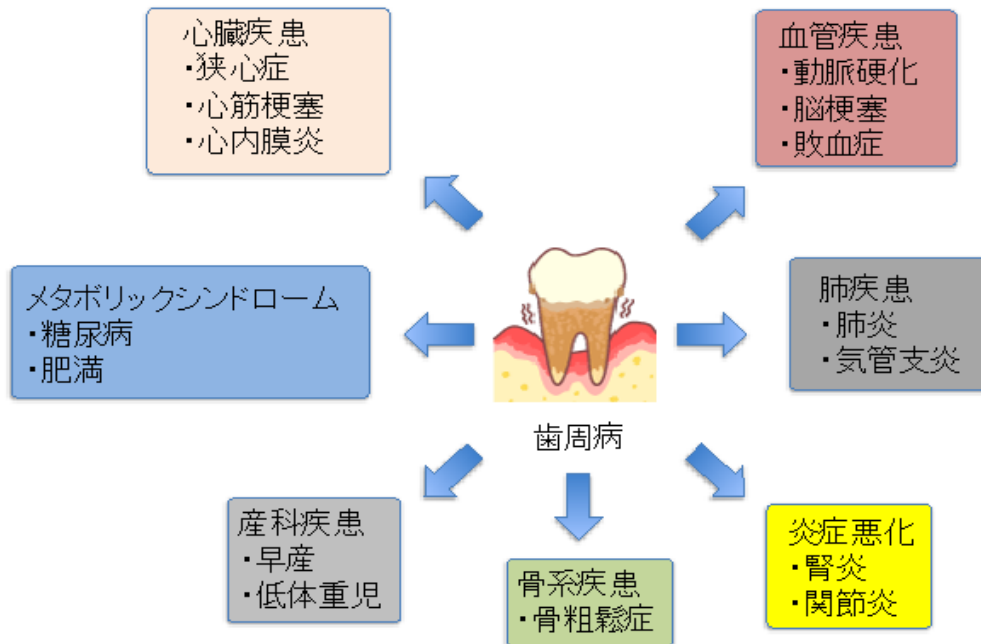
心臓疾患
・狭心症
・心筋梗塞
・心内膜炎

血管疾患
・動脈硬化
・脳梗塞
・敗血症

メタボリックシンドローム
・糖尿病
・肥満

肺疾患
・肺炎
・気管支炎

歯周病

産科疾患
・早産
・低体重児

骨系疾患
・骨粗鬆症

炎症悪化
・腎炎
・関節炎